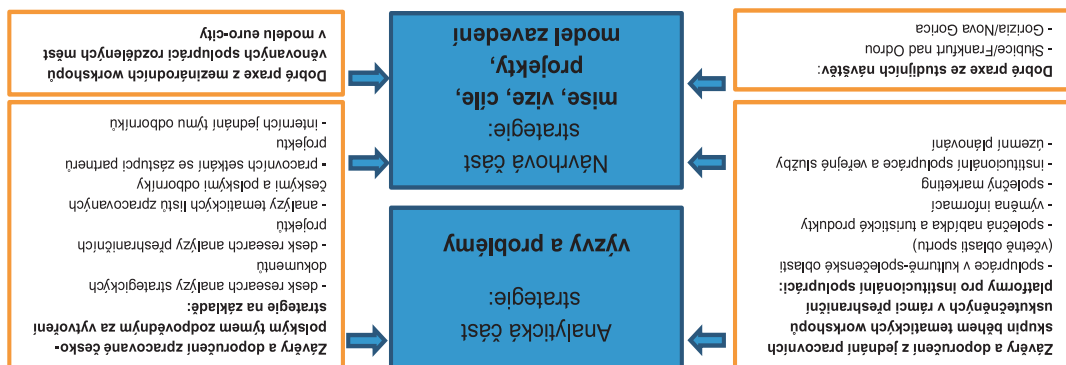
Dobré praxe ze studijních návštěv:
- Słubice/Frankfurt nad Odrou
- Gorizia/Nova Gorica

Závěry a doporučení z jednání pracovních skupin během tematických workshopů uskutečněných v rámci přeshraniční platformy pro institucionální spolupráci:
- spolupráce v kulturně-společenské oblasti (včetně oblasti sportu)
- společná nabídka a turistické produkty
- výměna informací
- společný marketing
- institucionální spolupráce a veřejné služby
- územní plánování

Návrhová část strategie:
mise, vize, cíle, projekty, model zavedení

Analytická část strategie:
výzvy a problémy

Dobré praxe z mezinárodních workshopů věnovaných spolupráci rozdělených měst v modelu euro-city

- interních jednání týmu odborníků projektu
- pracovních setkání se zástupci partnerů českými a polskými odborníky
- analýzy tematických listů zpracovaných projektu
- desk research analýzy přeshraničních dokumentů
- desk research analýzy strategických

Závěry a doporučení zpracované česko-polským týmem zodpovědným za vytvoření strategie na základě: